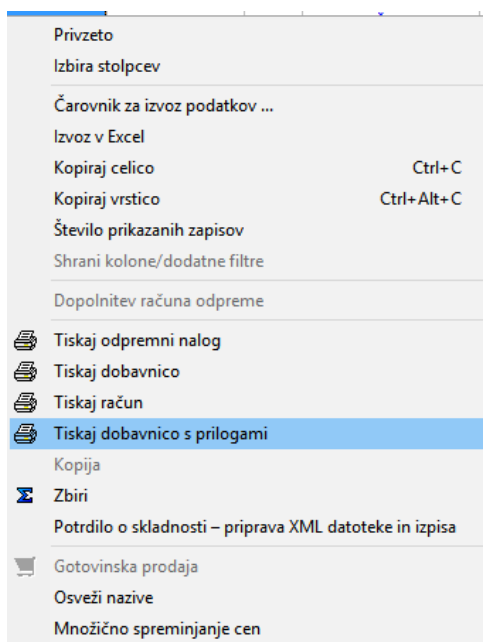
Privzeto
Izbira stolpcev

Čarovnik za izvoz podatkov ...
Izvoz v Excel
Kopiraj celico Ctrl+C
Kopiraj vrstico Ctrl+Alt+C
Število prikazanih zapisov
Shrani kolone/dodatne filtre

Dopolnitev računa odpreme

Tiskaj odpremni nalog
Tiskaj dobavnico
Tiskaj račun
Tiskaj dobavnico s prilogami
Kopija
Zbiri
Potrdilo o skladnosti – priprava XML datoteke in izpisa

Gotovinska prodaja
Osveži nazive
Množično spreminjanje cen